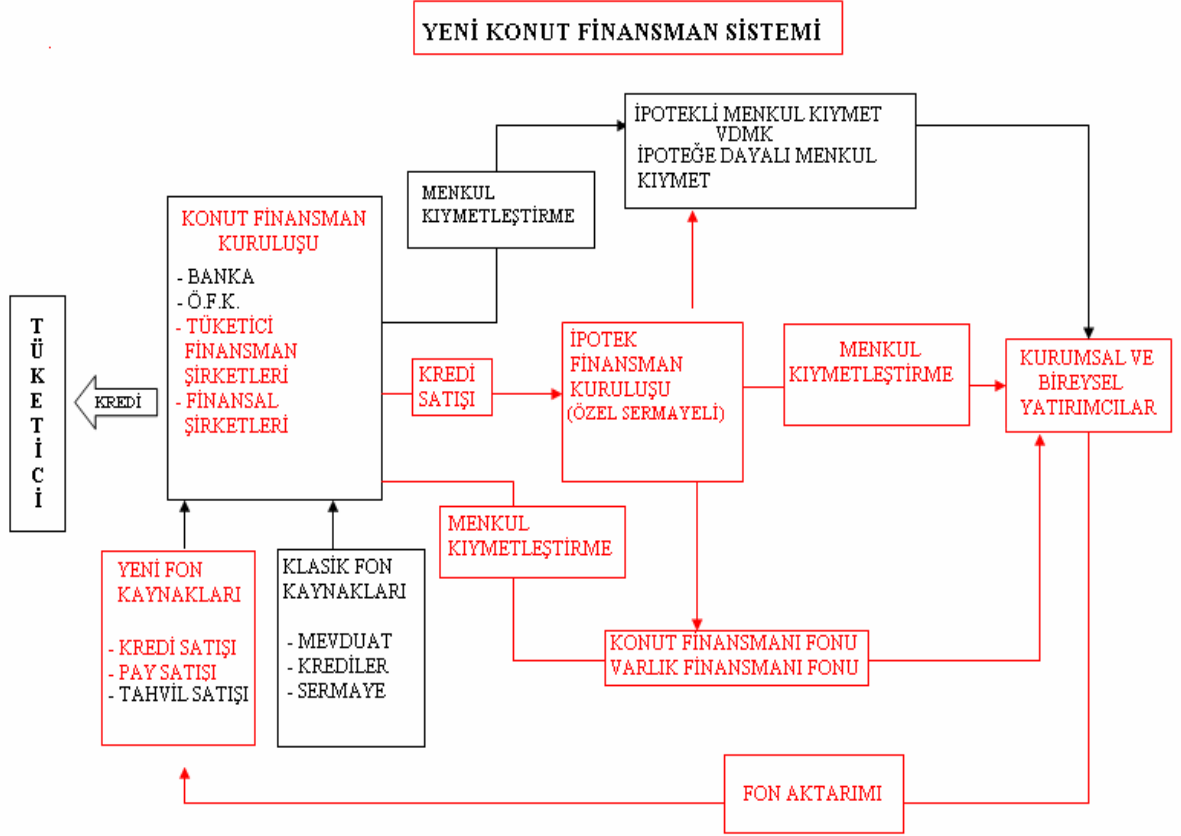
YENİ KONUT FİNANSMAN SİSTEMİ

TÜKETİCİ

KREDİ

KONUT FİNANSMAN KURULUŞU
- BANKA
- Ö.F.K.
- TÜKETİCİ FİNANSMAN ŞİRKETLERİ
- FİNANSAL ŞİRKETLERİ

MENKUL KIYMETLEŞTİRME

İPOTEKLİ MENKUL KIYMET
VDMK
İPOTEĞE DAYALI MENKUL KIYMET

KREDİ SATIŞI

İPOTEK FİNANSMAN KURULUŞU (ÖZEL SERMAYELİ)

MENKUL KIYMETLEŞTİRME

KURUMSAL VE BİREYSEL YATIRIMCILAR

MENKUL KIYMETLEŞTİRME

YENİ FON KAYNAKLARI
- KREDİ SATIŞI
- PAY SATIŞI
- TAHVİL SATIŞI

KLASİK FON KAYNAKLARI
- MEVDUAT
- KREDİLER
- SERMAYE

KONUT FİNANSMANI FONU
VARLIK FİNANSMANI FONU

FON AKTARIMI